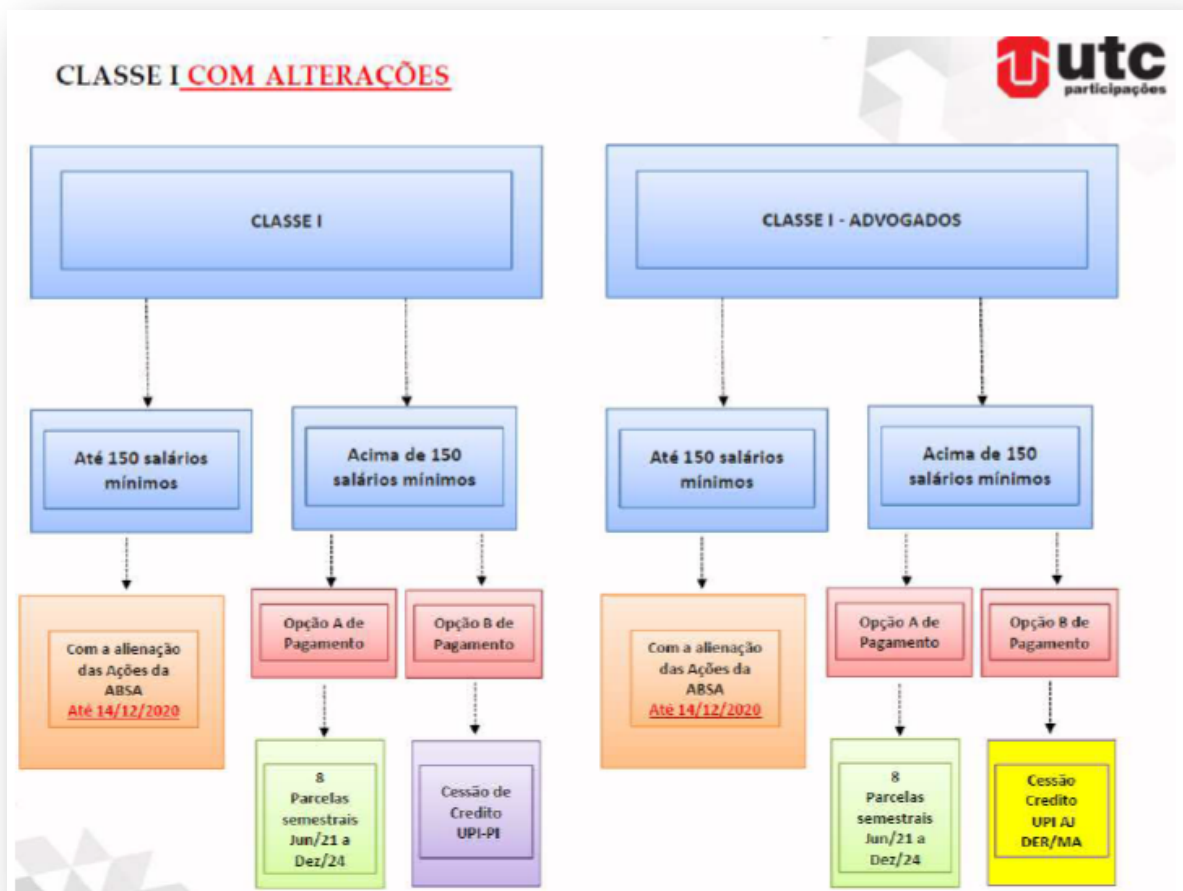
CLASSE I COM ALTERAÇÕES

utc participações

CLASSE I

Até 150 salários mínimos

Com a alienação das Ações da ABSA Até 14/12/2020

Acima de 150 salários mínimos

Opção A de Pagamento

8 Parcelas semestrais Jun/21 a Dez/24

Opção B de Pagamento

Cessão de Credito UPI-PI

CLASSE I - ADVOGADOS

Até 150 salários mínimos

Com a alienação das Ações da ABSA Até 14/12/2020

Acima de 150 salários mínimos

Opção A de Pagamento

8 Parcelas semestrais Jun/21 a Dez/24

Opção B de Pagamento

Cessão Credito UPI AJ DER/MA